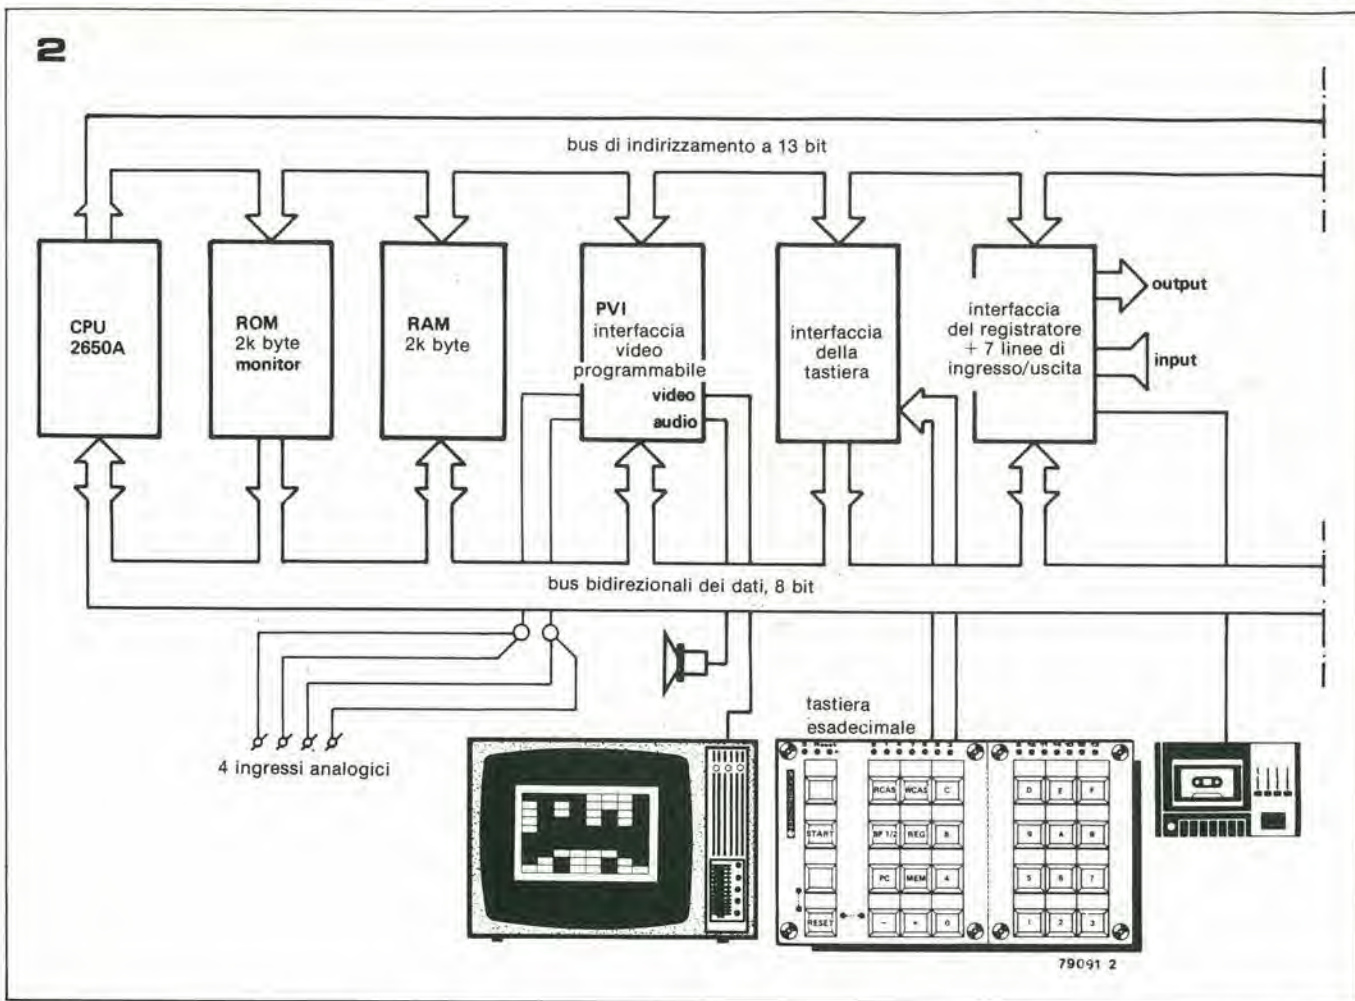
2

bus di indirizzamento a 13 bit

CPU 2650A

ROM 2k byte monitor

RAM 2k byte

PVI interfaccia video programmabile

video

audio

interfaccia della tastiera

interfaccia del registratore + 7 linee di ingresso/uscita

output

input

bus bidirezionali dei dati, 8 bit

4 ingressi analogici

tastiera esadecimale

RCAS WCAS C

START BP 1/2 REG 8

PC MEM 4

RESET − + 0

D E F

9 A B

5 6 7

1 2 3

79091 2